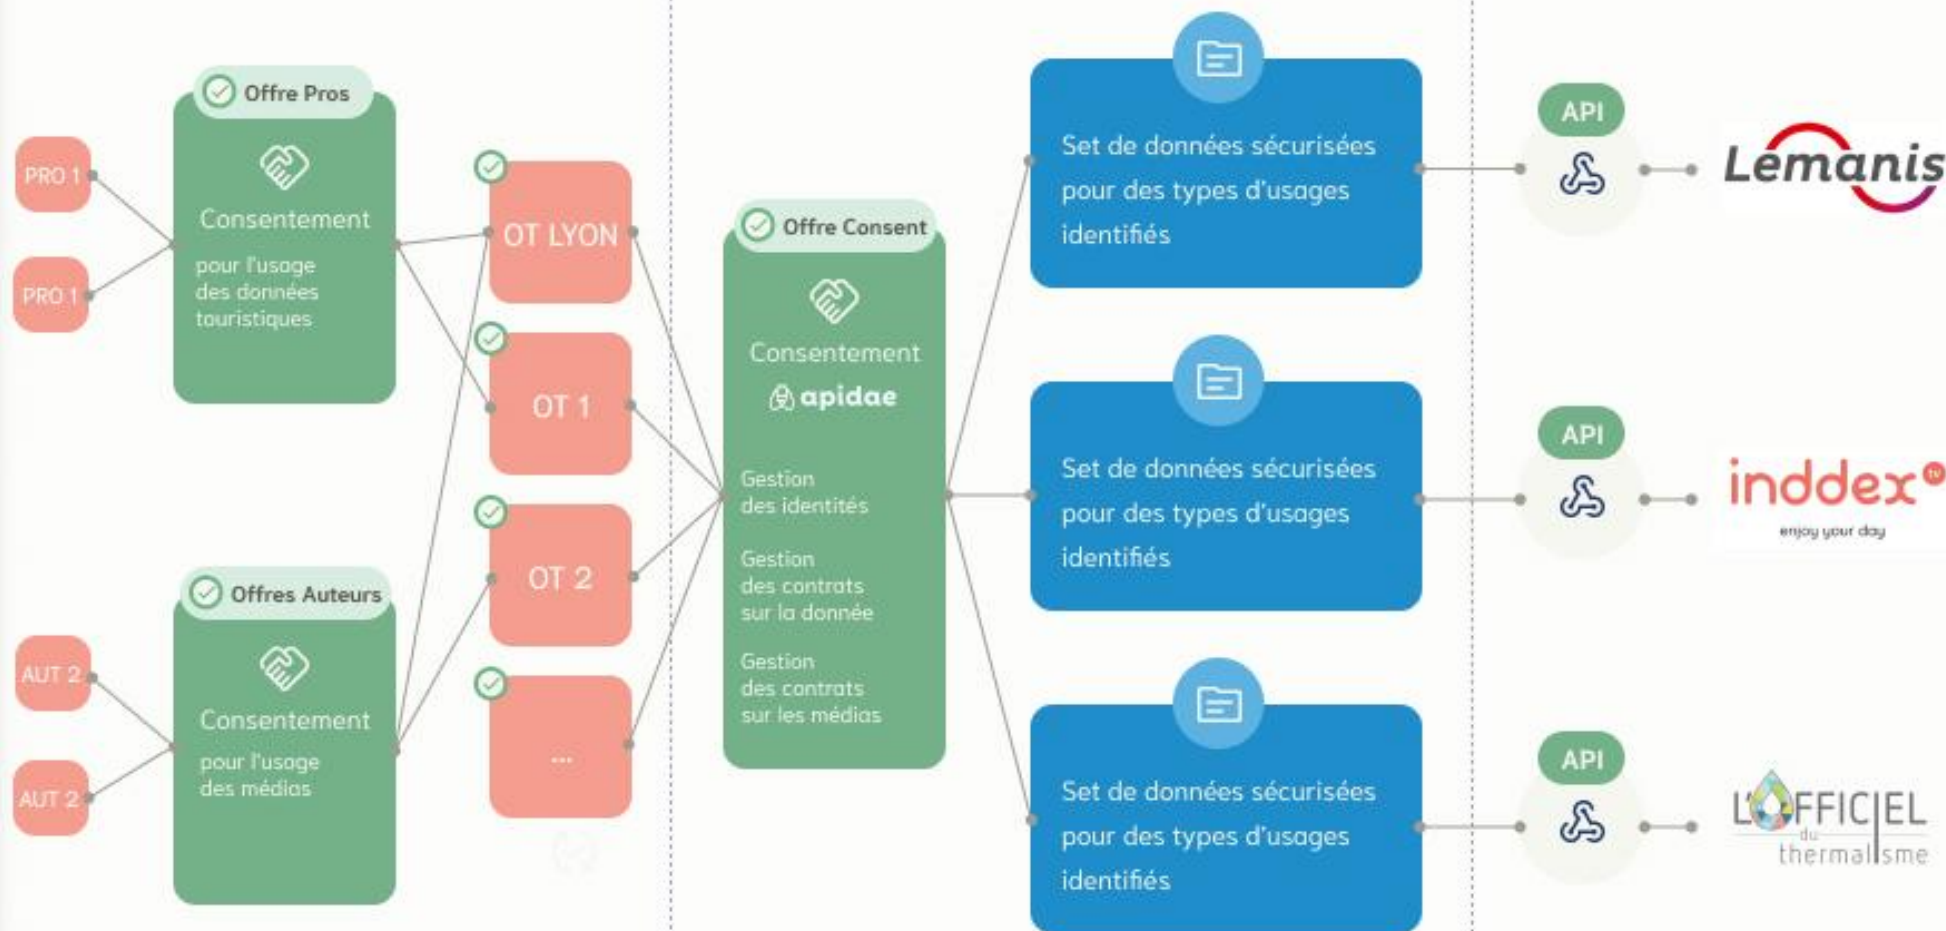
PRO 1

PRO 1

Offre Pros

Consentement

pour l'usage des données touristiques

AUT 2

AUT 2

Offres Auteurs

Consentement

pour l'usage des médias

OT LYON

OT 1

OT 2

...

Offre Consent

Consentement

apidae

Gestion des identités

Gestion des contrats sur la donnée

Gestion des contrats sur les médias

Set de données sécurisées pour des types d'usages identifiés

Set de données sécurisées pour des types d'usages identifiés

Set de données sécurisées pour des types d'usages identifiés

API

API

API

Lemanis

inddex

enjoy your day

L'OFFICIEL du thermalisme